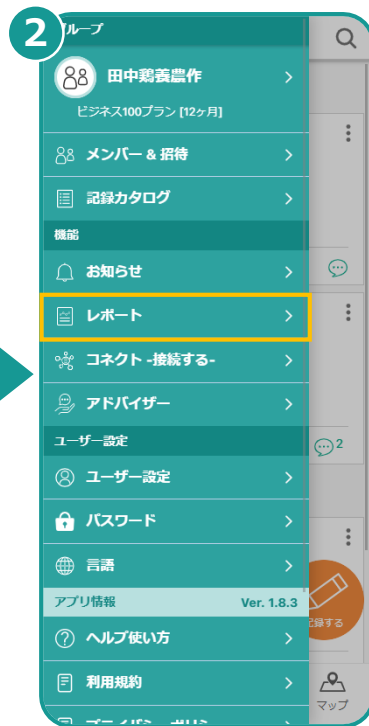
2
ループ

田中鶏養農作 >
ビジネス100プラン [12ヶ月]

メンバー & 招待 >

記録カタログ >

機能

お知らせ >

レポート >

コネクト -接続する- >

アドバイザー >

ユーザー設定

ユーザー設定 >

パスワード >

言語 >

アプリ情報 Ver. 1.8.3

ヘルプ使い方 >

利用規約 >

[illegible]

2

記録する

マップ